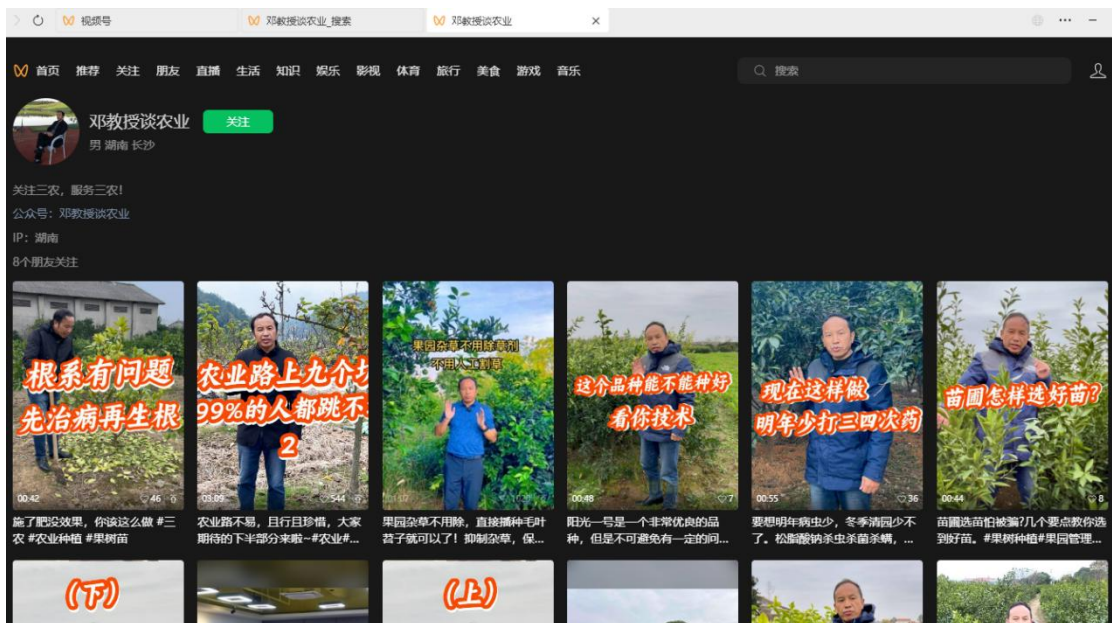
视频号 | 邓教授谈农业_搜索 | 邓教授谈农业

首页 推荐 关注 朋友 直播 生活 知识 娱乐 影视 体育 旅行 美食 游戏 音乐

搜索

邓教授谈农业
关注
男 湖南 长沙

关注三农，服务三农！
公众号：邓教授谈农业
IP：湖南
8个朋友关注

根系有问题 先治病再生根
00:42 46
施了肥没效果，你该这么做 #三农 #农业种植 #果树苗

农业路上九个坑 99%的人都跳不 2
03:09 544
农业路不易，且行且珍惜，大家期待的下半部分来啦~#农业#...

果园杂草不用除草剂 不用人工割草
果园杂草不用除，直接播种毛叶苕子就可以了！抑制杂草，保...

这个品种能不能种好 看你技术
00:48 7
阳光一号是一个非常优良的品种，但是不可避免有一定的问...

现在这样做 明年少打三四次药
00:55 36
要想明年病虫少，冬季清园少不了。松脂酸钠杀虫杀菌杀螨，...

苗圃怎样选好苗?
00:44 8
苗圃选苗怕被骗?几个要点教你选到好苗。#果树种植#果园管理...

(下)

(上)